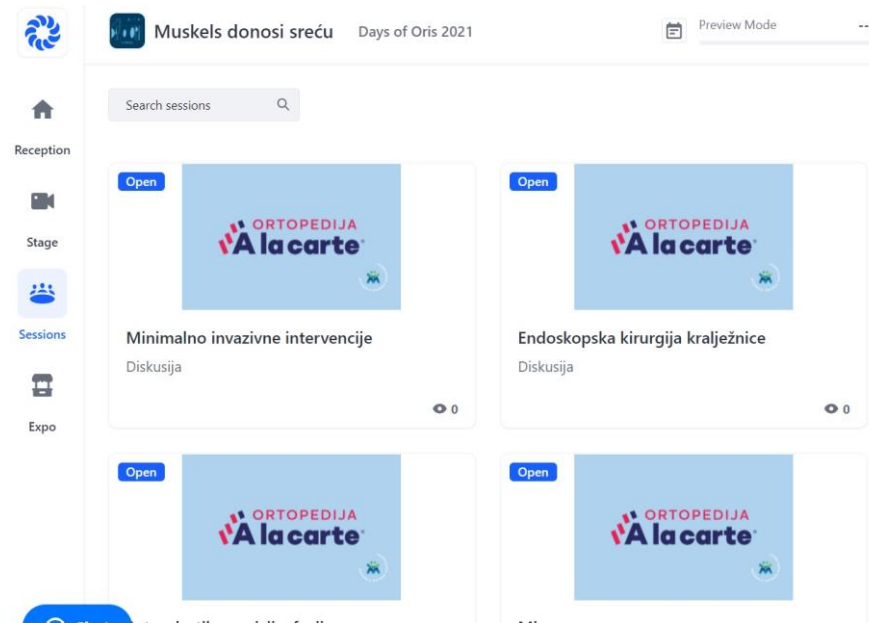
Muskels donosi sreću Days of Oris 2021

Preview Mode --

Reception

Stage

Sessions

Expo

Search sessions

Open

ORTOPEDIJA
A la carte

Minimalno invazivne intervencije

Diskusija

0

Open

ORTOPEDIJA
A la carte

Endoskopska kirurgija kralježnice

Diskusija

0

Open

ORTOPEDIJA
A la carte

Open

ORTOPEDIJA
A la carte

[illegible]